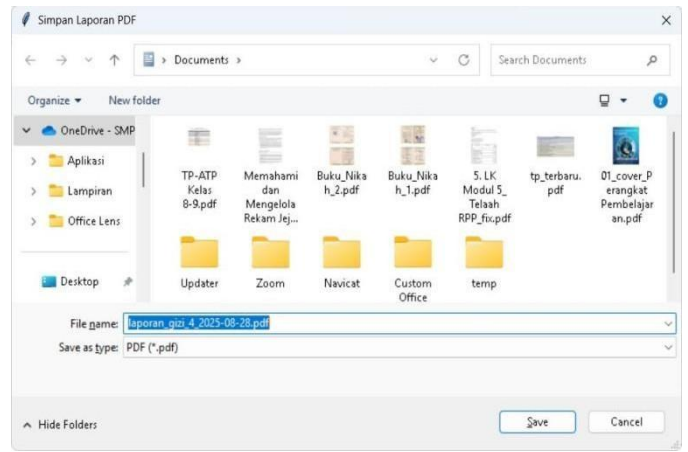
Simpan Laporan PDF

Documents

Search Documents

Organize ▾ New folder

OneDrive - SMP
Aplikasi
Lampiran
Office Lens
Desktop

TP-ATP Kelas 8-9.pdf
Memahami dan Mengelola Rekam Jej...
Buku_Nikah_2.pdf
Buku_Nikah_1.pdf
5. LK Modul 5_ Telaah RPP_fix.pdf
tp_terbaru.pdf
01_cover_Perangkat Pembelajaran.pdf
Updater
Zoom
Navicat
Custom Office
temp

File name: laporan_gizi_4_2025-08-28.pdf
Save as type: PDF (*.pdf)

Hide Folders
Save
Cancel